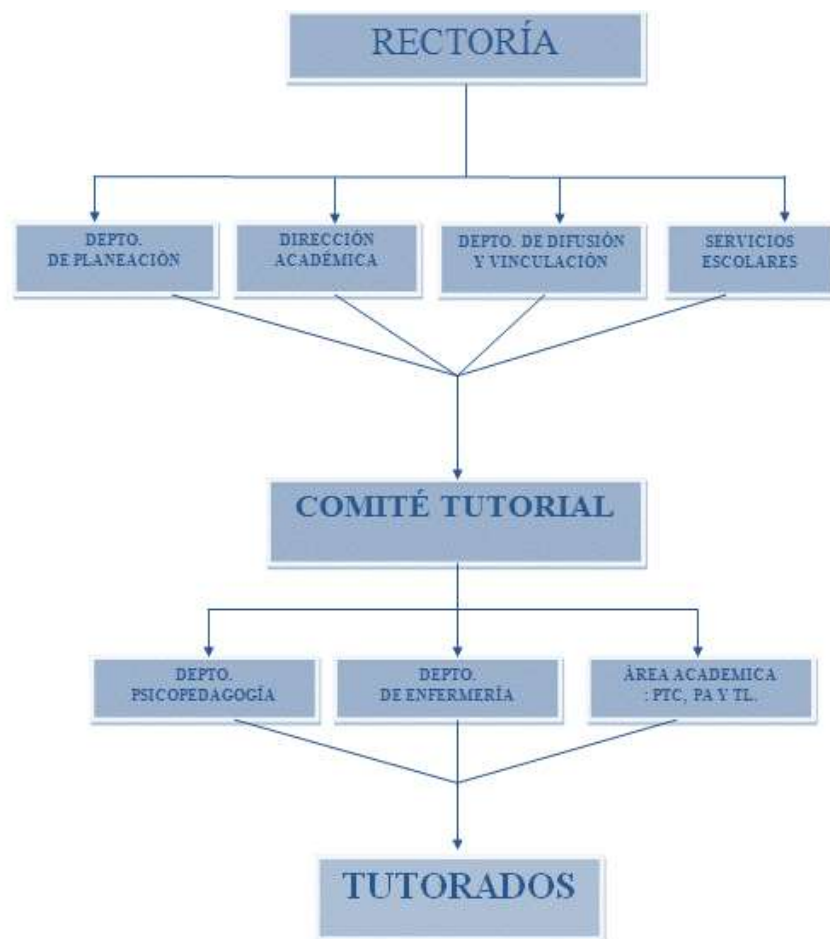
RECTORÍA

DEPTO. DE PLANEACIÓN

DIRECCIÓN ACADÉMICA

DEPTO. DE DIFUSIÓN Y VINCULACIÓN

SERVICIOS ESCOLARES

COMITÉ TUTORIAL

DEPTO. PSICOPEDAGOGÍA

DEPTO. DE ENFERMERÍA

ÁREA ACADEMICA : PTC, PA Y TL.

TUTORADOS